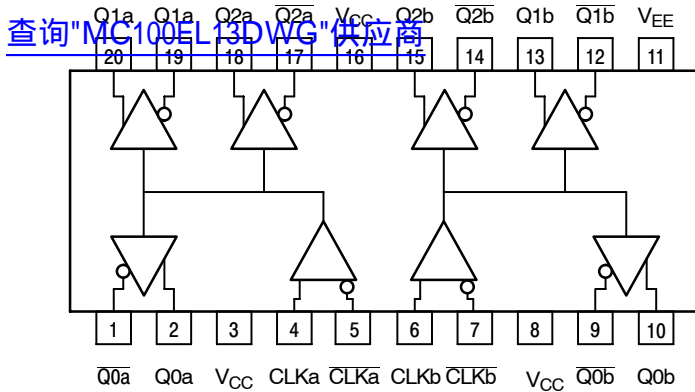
查询"MC100EL13DWG"供应商

Q1a $\overline{Q1a}$ Q2a $\overline{Q2a}$ $V_{CC}$ Q2b $\overline{Q2b}$ Q1b $\overline{Q1b}$ $V_{EE}$

20 19 18 17 16 15 14 13 12 11

1 2 3 4 5 6 7 8 9 10

$\overline{Q0a}$ Q0a $V_{CC}$ CLKa $\overline{CLKa}$ CLKb $\overline{CLKb}$ $V_{CC}$ $\overline{Q0b}$ Q0b